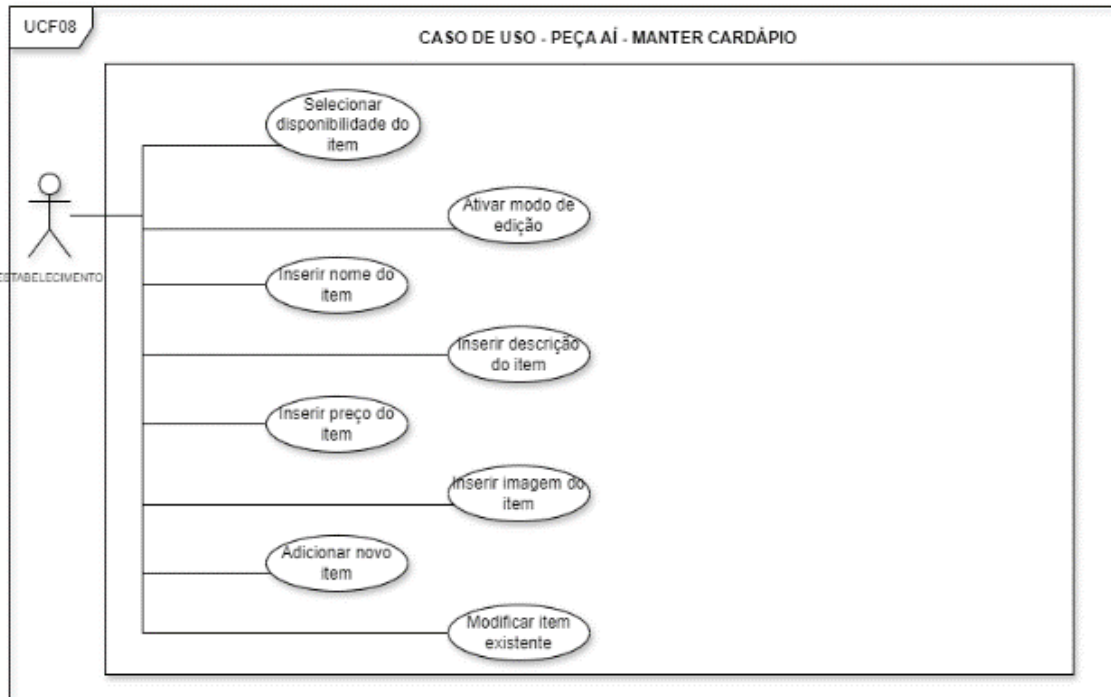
UCF08

CASO DE USO - PEÇA AÍ - MANTER CARDÁPIO

Selecionar disponibilidade do item

Ativar modo de edição

ESTABELECIMENTO

Inserir nome do item

Inserir descrição do item

Inserir preço do item

Inserir imagem do item

Adicionar novo item

Modificar item existente